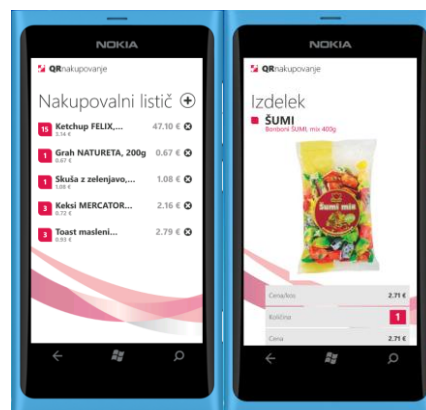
NOKIA

QRnakupovanje

Nakupovalni listič

15 Ketchup FELIX,... 47.10 €
3.14 €

1 Grah NATURETA, 200g 0.67 €
0.67 €

1 Skuša z zelenjavo,... 1.08 €
1.08 €

3 Keksi MERCATOR... 2.16 €
0.72 €

3 Toast masleni... 2.79 €
0.93 €

NOKIA

QRnakupovanje

Izdelek

ŠUMI

Bonboni ŠUMI mix 400g

Šumi mix

Cena/kos 2.71 €

Količina 1

Cena 2.71 €